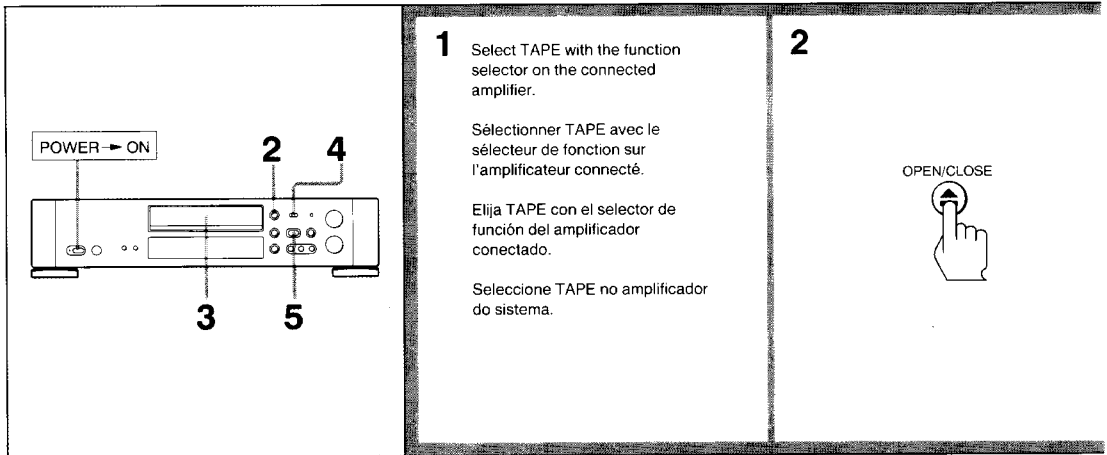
POWER → ON

2

4

3

5

1

Select TAPE with the function selector on the connected amplifier.

Sélectionner TAPE avec le sélecteur de fonction sur l'amplificateur connecté.

Elija TAPE con el selector de función del amplificador conectado.

Seleccione TAPE no amplificador do sistema.

2

OPEN/CLOSE